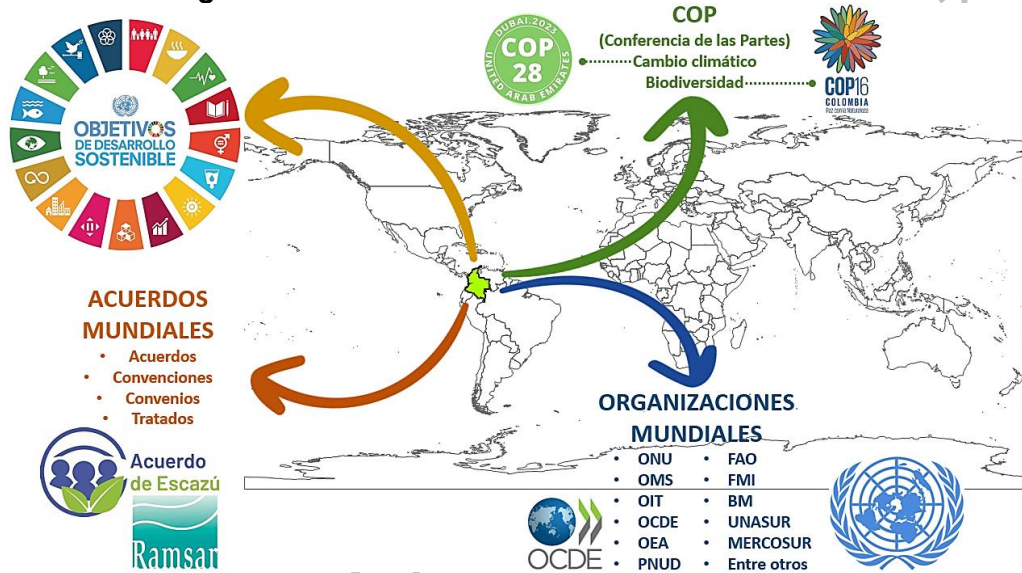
OBJETIVOS DE DESARROLLO SOSTENIBLE

DUBAI 2023
COP 28
UNITED ARAB EMIRATES

COP
(Conferencia de las Partes)
Cambio climático
Biodiversidad

COP16
COLOMBIA
Paz con la Naturaleza

ACUERDOS MUNDIALES
• Acuerdos
• Convenciones
• Convenios
• Tratados

Acuerdo de Escazú

Ramsar

ORGANIZACIONES MUNDIALES
• ONU
• OMS
• OIT
• OCDE
• OEA
• PNUD
• FAO
• FMI
• BM
• UNASUR
• MERCOSUR
• Entre otros

OCDE